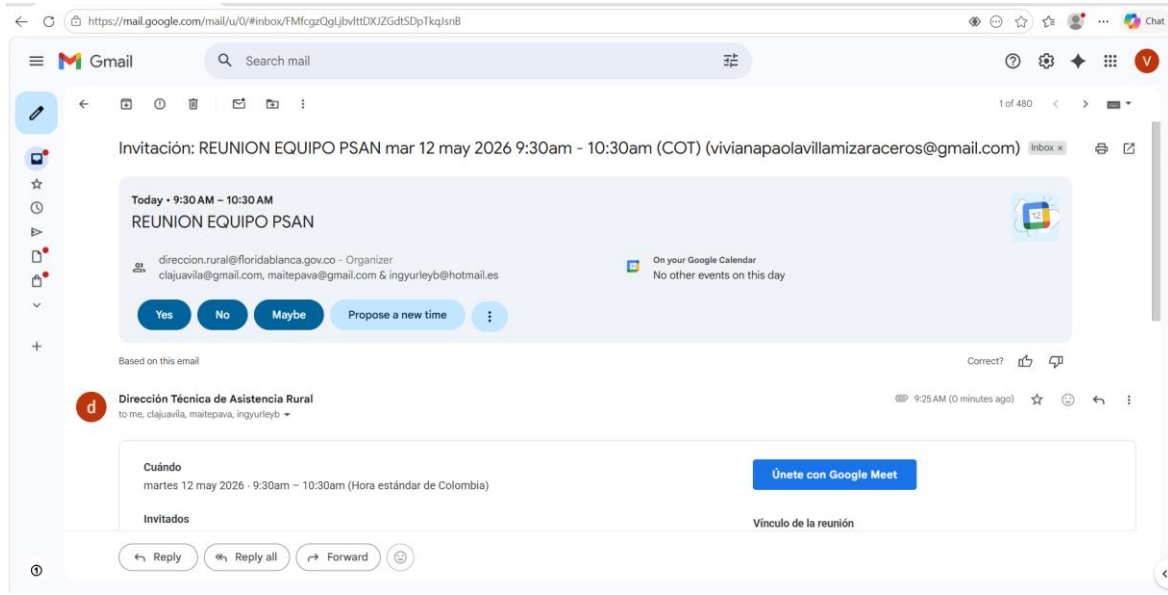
https://mail.google.com/mail/u/0/#inbox/FMfcgzQgLjbvlttDXJZGdtSDpTkqJsnB

Chat

Gmail

Search mail

V

1 of 480

Invitación: REUNION EQUIPO PSAN mar 12 may 2026 9:30am - 10:30am (COT) (vivianapaolavillamizaraceros@gmail.com) Inbox ×

Today • 9:30 AM – 10:30 AM
REUNION EQUIPO PSAN

direccion.rural@floridablanca.gov.co - Organizer
clajuavila@gmail.com, maitepava@gmail.com & ingyurleyb@hotmail.es

On your Google Calendar
No other events on this day

12

Yes No Maybe Propose a new time

Based on this email

Correct?

Dirección Técnica de Asistencia Rural
to me, clajuavila, maitepava, ingyurleyb

9:25 AM (0 minutes ago)

Cuándo
martes 12 may 2026 · 9:30am – 10:30am (Hora estándar de Colombia)

Únete con Google Meet

Invitados

Vínculo de la reunión

Reply Reply all Forward